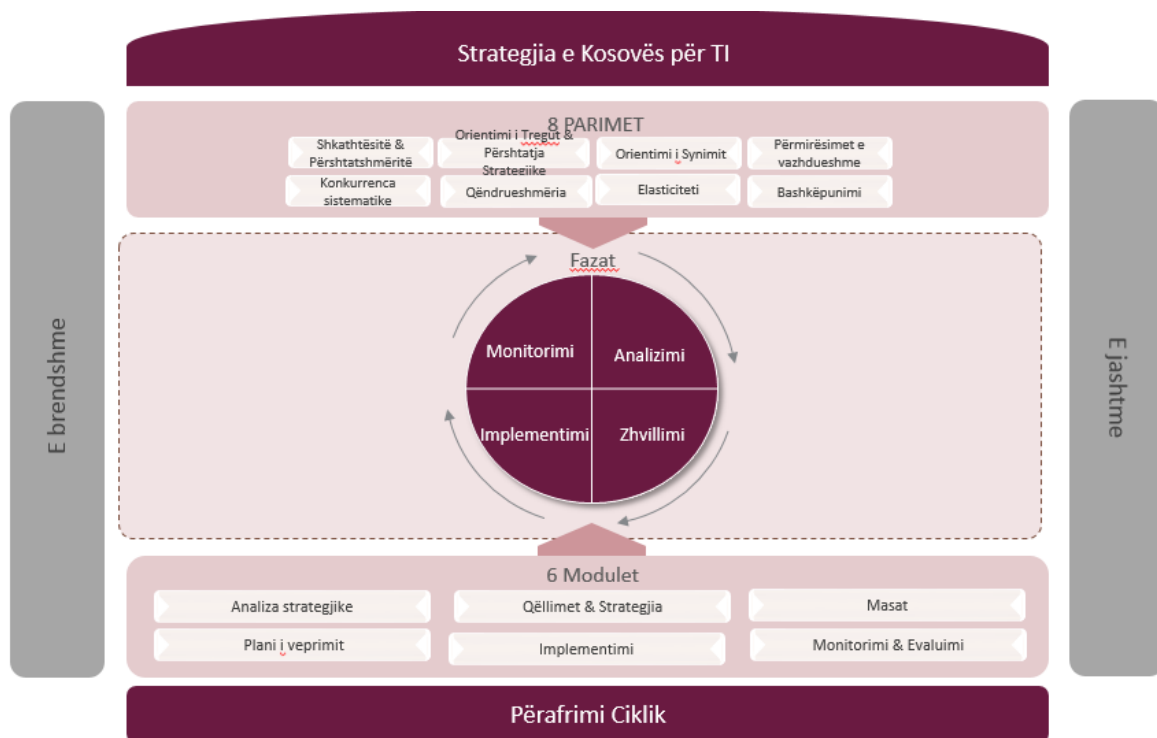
Strategjia e Kosovës për TI

E brendshme

E jashtme

8 PARIMET

Shkathtësitë & Përshtatshmëritë

Orientimi i Tregut & Përshtatja Strategjike

Orientimi i Synimit

Përmirësimet e vazhdueshme

Konkurrenca sistematike

Qëndrueshmëria

Elasticiteti

Bashkëpunimi

Fazat

Monitorimi

Analizimi

Implementimi

Zhvillimi

6 Modulet

Analiza strategjike

Qëllimet & Strategjia

Masat

Plani i veprimit

Implementimi

Monitorimi & Evaluimi

Përafrimi Ciklik